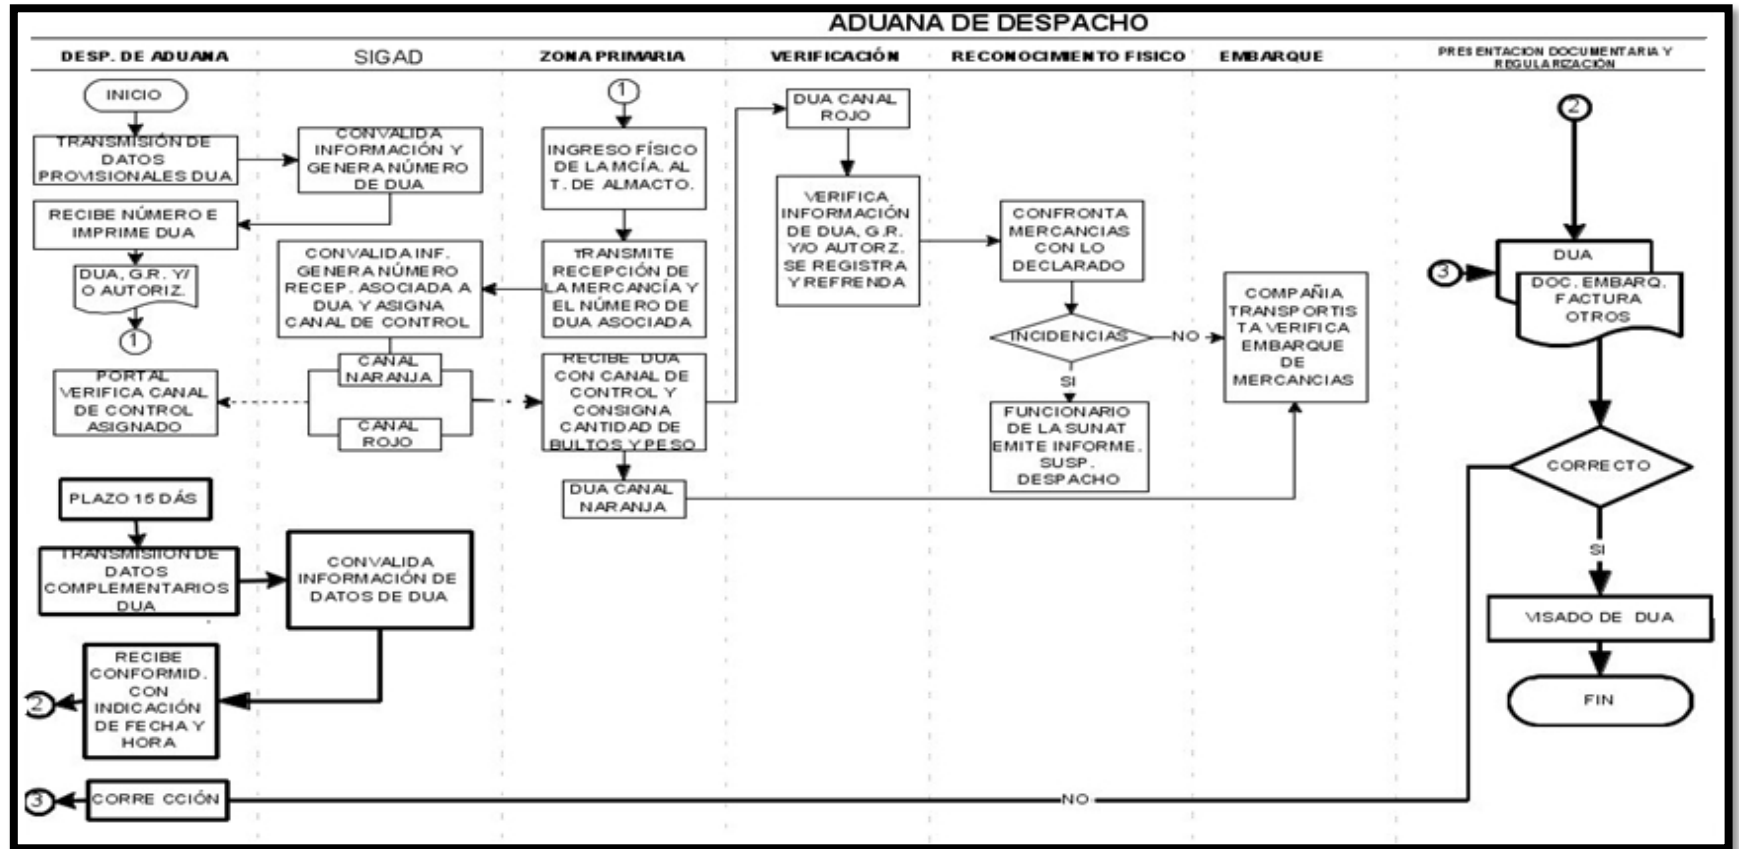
ADUANA DE DESPACHO

DESP. DE ADUANA

SIGAD

ZONA PRIMARIA

VERIFICACIÓN

RECONOCIMIENTO FISICO

EMBARQUE

PRESENTACION DOCUMENTARIA Y REGULARIZACIÓN

INICIO

TRANSMISIÓN DE DATOS PROVISIONALES DUA

CONVALIDA INFORMACIÓN Y GENERA NÚMERO DE DUA

RECIBE NÚMERO E IMPRIME DUA

DUA, G.R. Y/ O AUTORIZ.

1

CONVALIDA INF. GENERA NÚMERO RECEP. ASOCIADA A DUA Y ASIGNA CANAL DE CONTROL

CANAL NARANJA

CANAL ROJO

PORTAL VERIFICA CANAL DE CONTROL ASIGNADO

1

INGRESO FÍSICO DE LA MCÍA. AL T. DE ALMACTO.

TRANSMITE RECEPCIÓN DE LA MERCANCÍA Y EL NÚMERO DE DUA ASOCIADA

RECIBE DUA CON CANAL DE CONTROL Y CONSIGNA CANTIDAD DE BULTOS Y PESO

DUA CANAL NARANJA

DUA CANAL ROJO

VERIFICA INFORMACIÓN DE DUA, G.R. Y/O AUTORZ. SE REGISTRA Y REFRENDA

CONFRONTA MERCANCIAS CON LO DECLARADO

INCIDENCIAS

NO

SI

FUNCIONARIO DE LA SUNAT EMITE INFORME. SUSP. DESPACHO

COMPAÑIA TRANSPORTISTA VERIFICA EMBARQUE DE MERCANCIAS

2

3

DUA

DOC. EMBARQ. FACTURA OTROS

CORRECTO

SI

VISADO DE DUA

FIN

PLAZO 15 DÁS

TRANSMISIÓN DE DATOS COMPLEMENTARIOS DUA

CONVALIDA INFORMACIÓN DE DATOS DE DUA

RECIBE CONFORMID. CON INDICACIÓN DE FECHA Y HORA

2

3

CORRE CCIÓN

NO